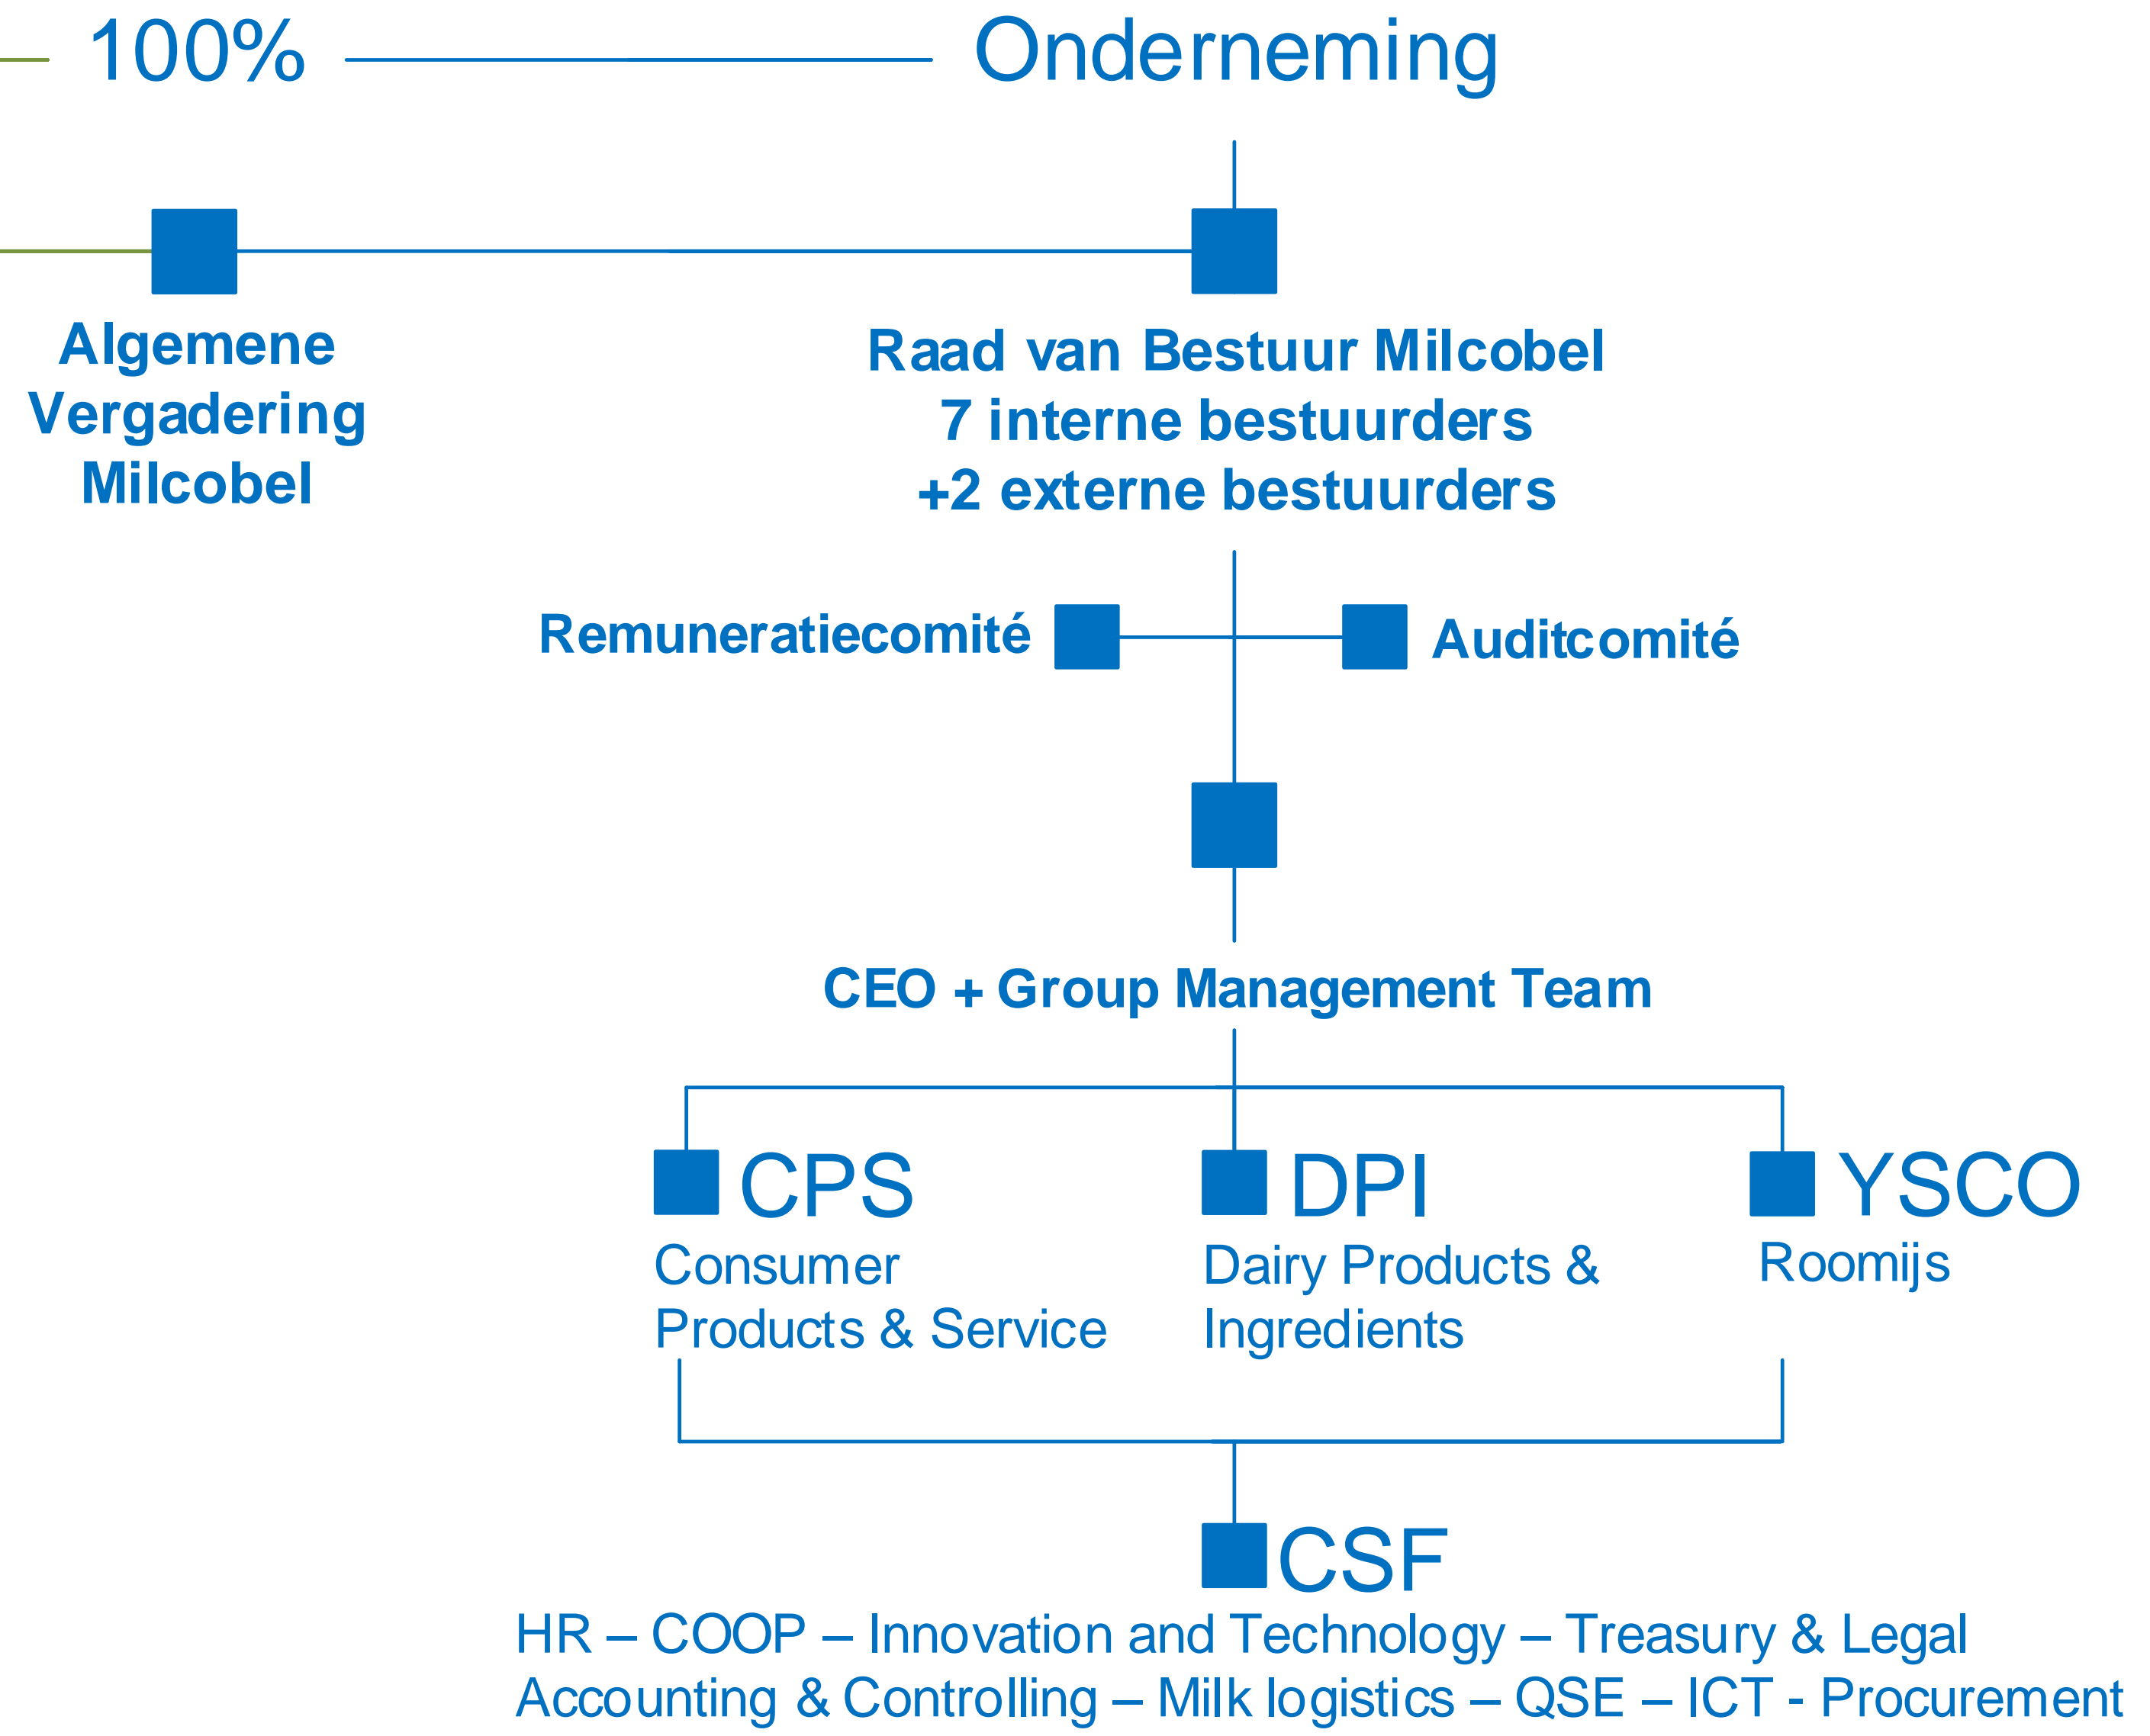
100%

Onderneming

Algemene Vergadering Milcobel

Raad van Bestuur Milcobel
7 interne bestuurders
+2 externe bestuurders

Remuneratiecomité

Auditcomité

CEO + Group Management Team

CPS
Consumer Products & Service

DPI
Dairy Products & Ingredients

YSCO
Roomijs

CSF
HR – COOP – Innovation and Technology – Treasury & Legal
Accounting & Controlling – Milk logistics – QSE – ICT - Procurement